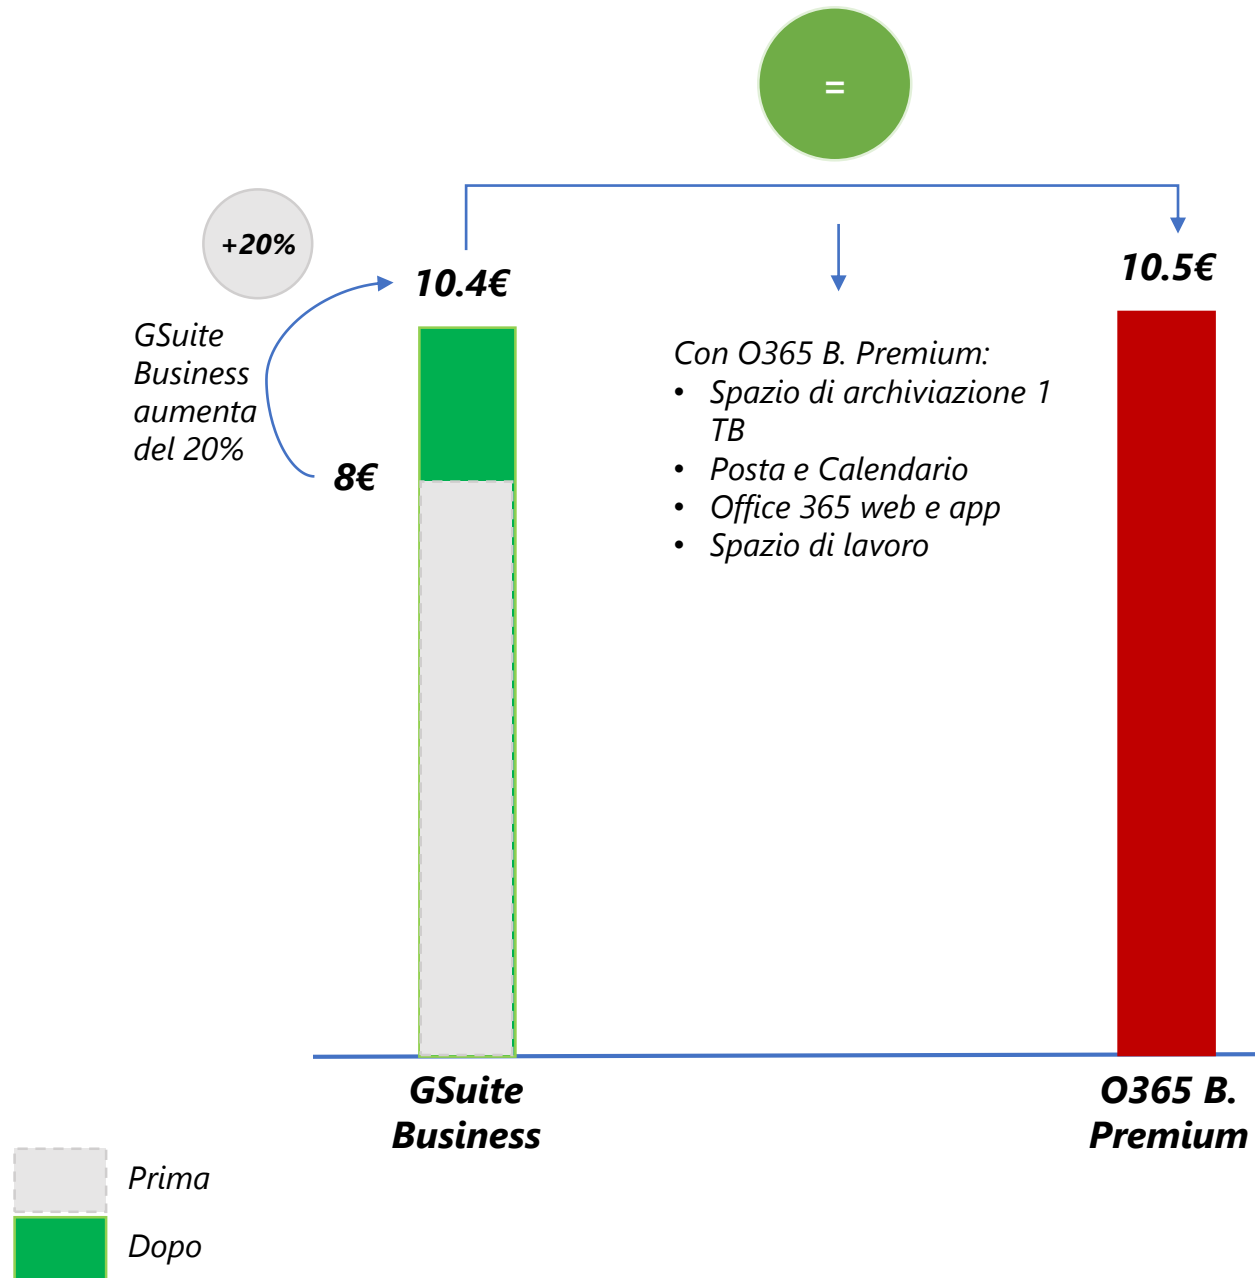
=

+20%

GSuite Business aumenta del 20%

10.4€

8€

Con O365 B. Premium:
- Spazio di archiviazione 1 TB
- Posta e Calendario
- Office 365 web e app
- Spazio di lavoro

10.5€

GSuite Business

O365 B. Premium

Prima

Dopo